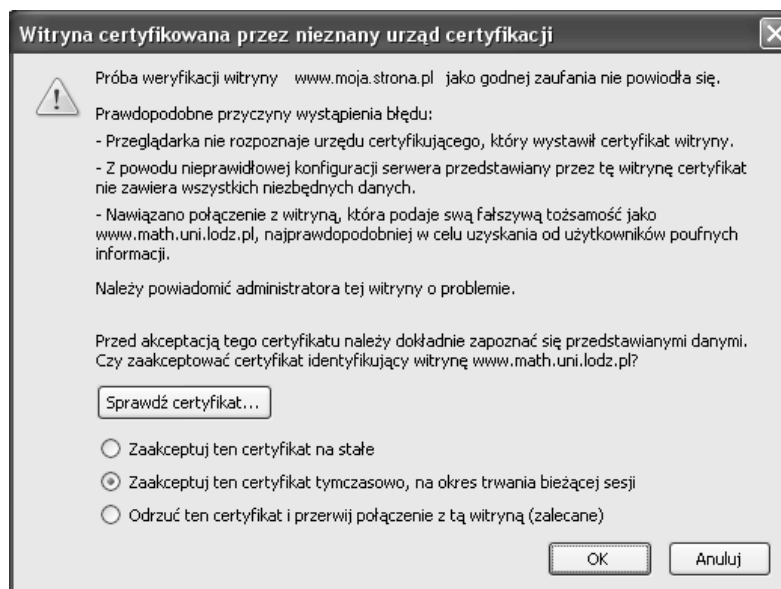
Witryna certyfikowana przez nieznany urząd certyfikacji

Próba weryfikacji witryny www.moja.strona.pl jako godnej zaufania nie powiodła się.

Prawdopodobne przyczyny wystąpienia błędu:

- Przeglądarka nie rozpoznaje urzędu certyfikującego, który wystawił certyfikat witryny.

- Z powodu nieprawidłowej konfiguracji serwera przedstawiany przez tę witrynę certyfikat nie zawiera wszystkich niezbędnych danych.

- Nawiązano połączenie z witryną, która podaje swą fałszywą tożsamość jako www.math.uni.lodz.pl, najprawdopodobniej w celu uzyskania od użytkowników poufnych informacji.

Należy powiadomić administratora tej witryny o problemie.

Przed akceptacją tego certyfikatu należy dokładnie zapoznać się przedstawianymi danymi. Czy zaakceptować certyfikat identyfikujący witrynę www.math.uni.lodz.pl?

Sprawdź certyfikat...

Zaakceptuj ten certyfikat na stałe

Zaakceptuj ten certyfikat tymczasowo, na okres trwania bieżącej sesji

Odrzuć ten certyfikat i przerwij połączenie z tą witryną (zalecane)

OK

Anuluj